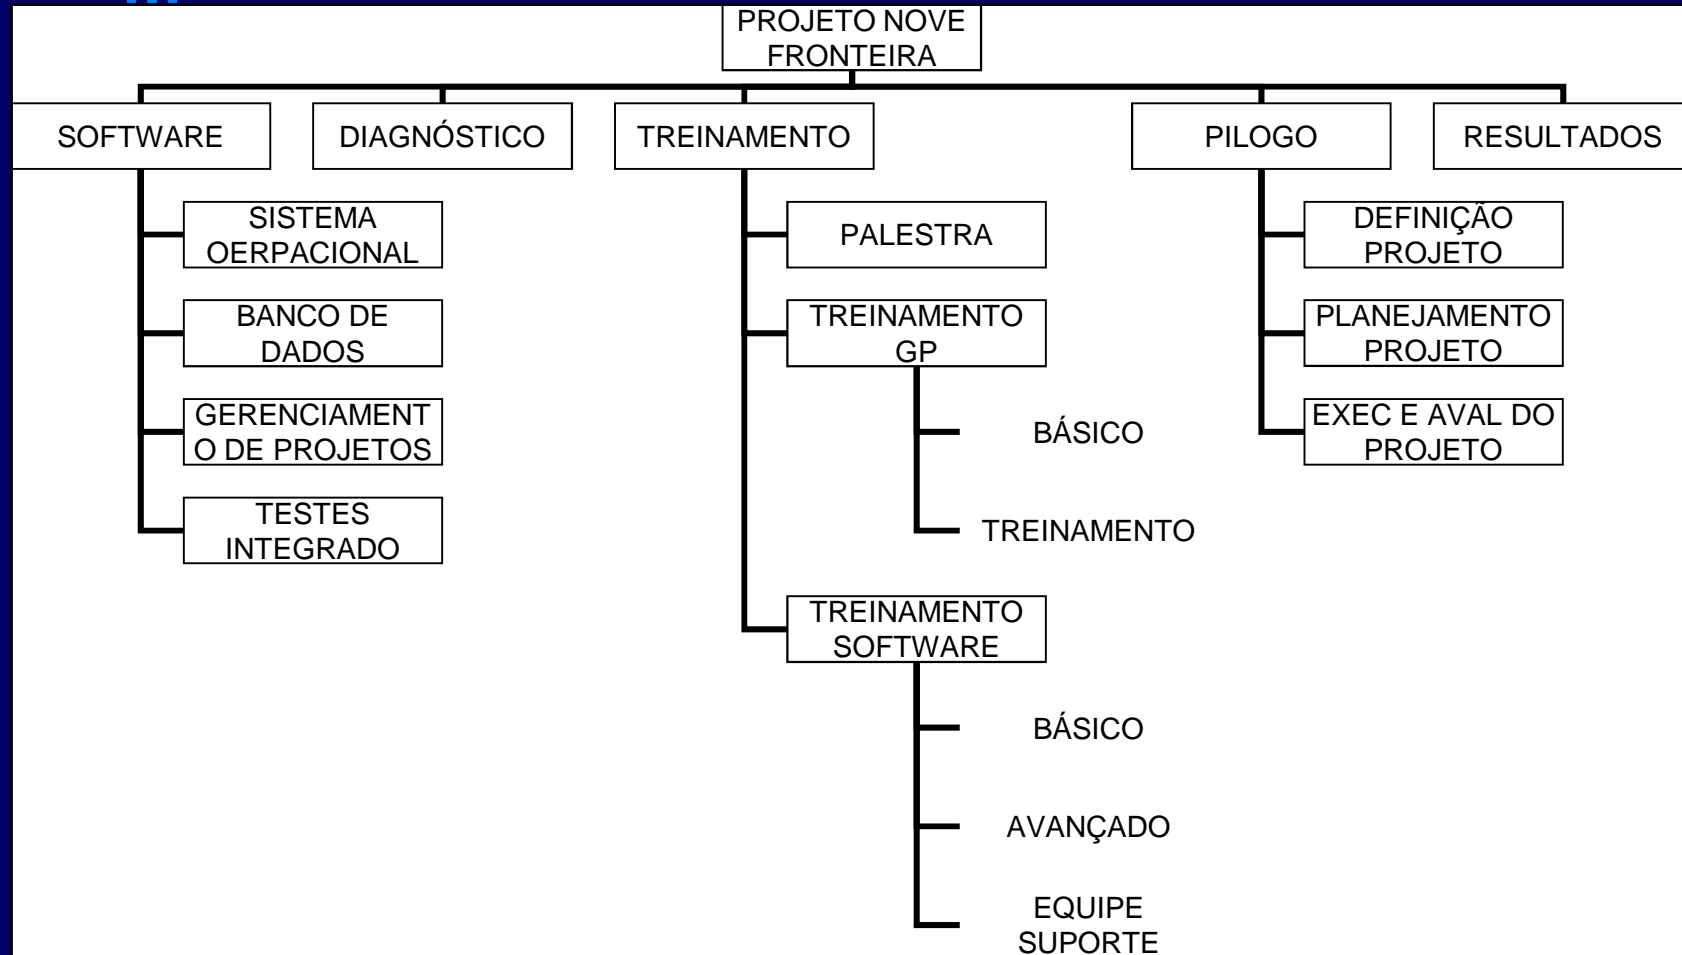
PROJETO NOVE FRONTEIRA

SOFTWARE

SISTEMA OERPACIONAL

BANCO DE DADOS

GERENCIAMENT O DE PROJETOS

TESTES INTEGRADO

DIAGNÓSTICO

TREINAMENTO

PALESTRA

TREINAMENTO GP

BÁSICO

TREINAMENTO

TREINAMENTO SOFTWARE

BÁSICO

AVANÇADO

EQUIPE SUPORTE

PILOGO

DEFINIÇÃO PROJETO

PLANEJAMENTO PROJETO

EXEC E AVAL DO PROJETO

RESULTADOS